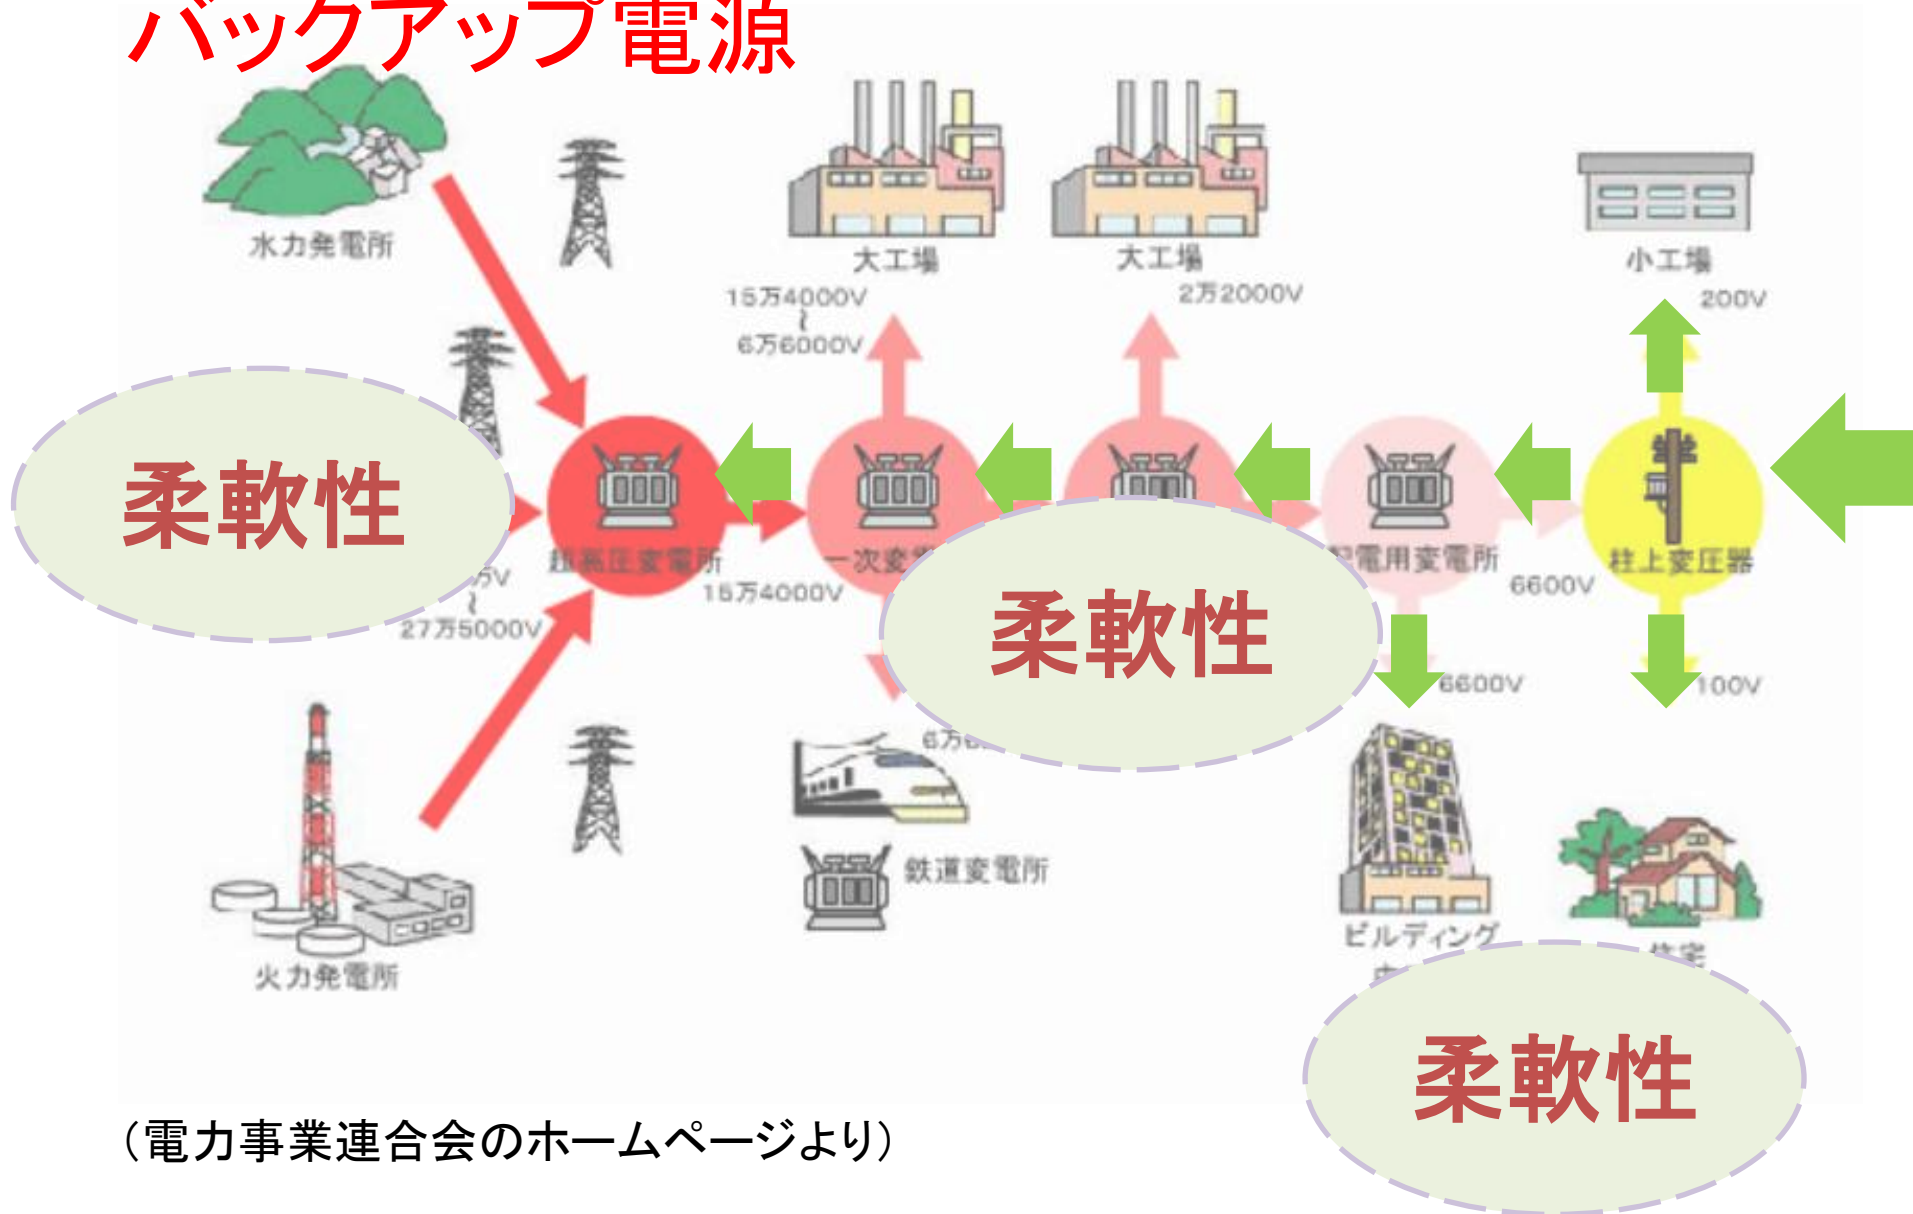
バックアップ電源

水力発電所

大工場

大工場

小工場

15万4000V
~
6万6000V

2万2000V

200V

柔軟性

超高圧変電所

一次変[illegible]

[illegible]電用変電所

柱上変圧器

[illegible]5V
~
27万5000V

15万4000V

柔軟性

6600V

6600V

100V

6万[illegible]

鉄道変電所

火力発電所

ビルディング

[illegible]

住宅

柔軟性

（電力事業連合会のホームページより）